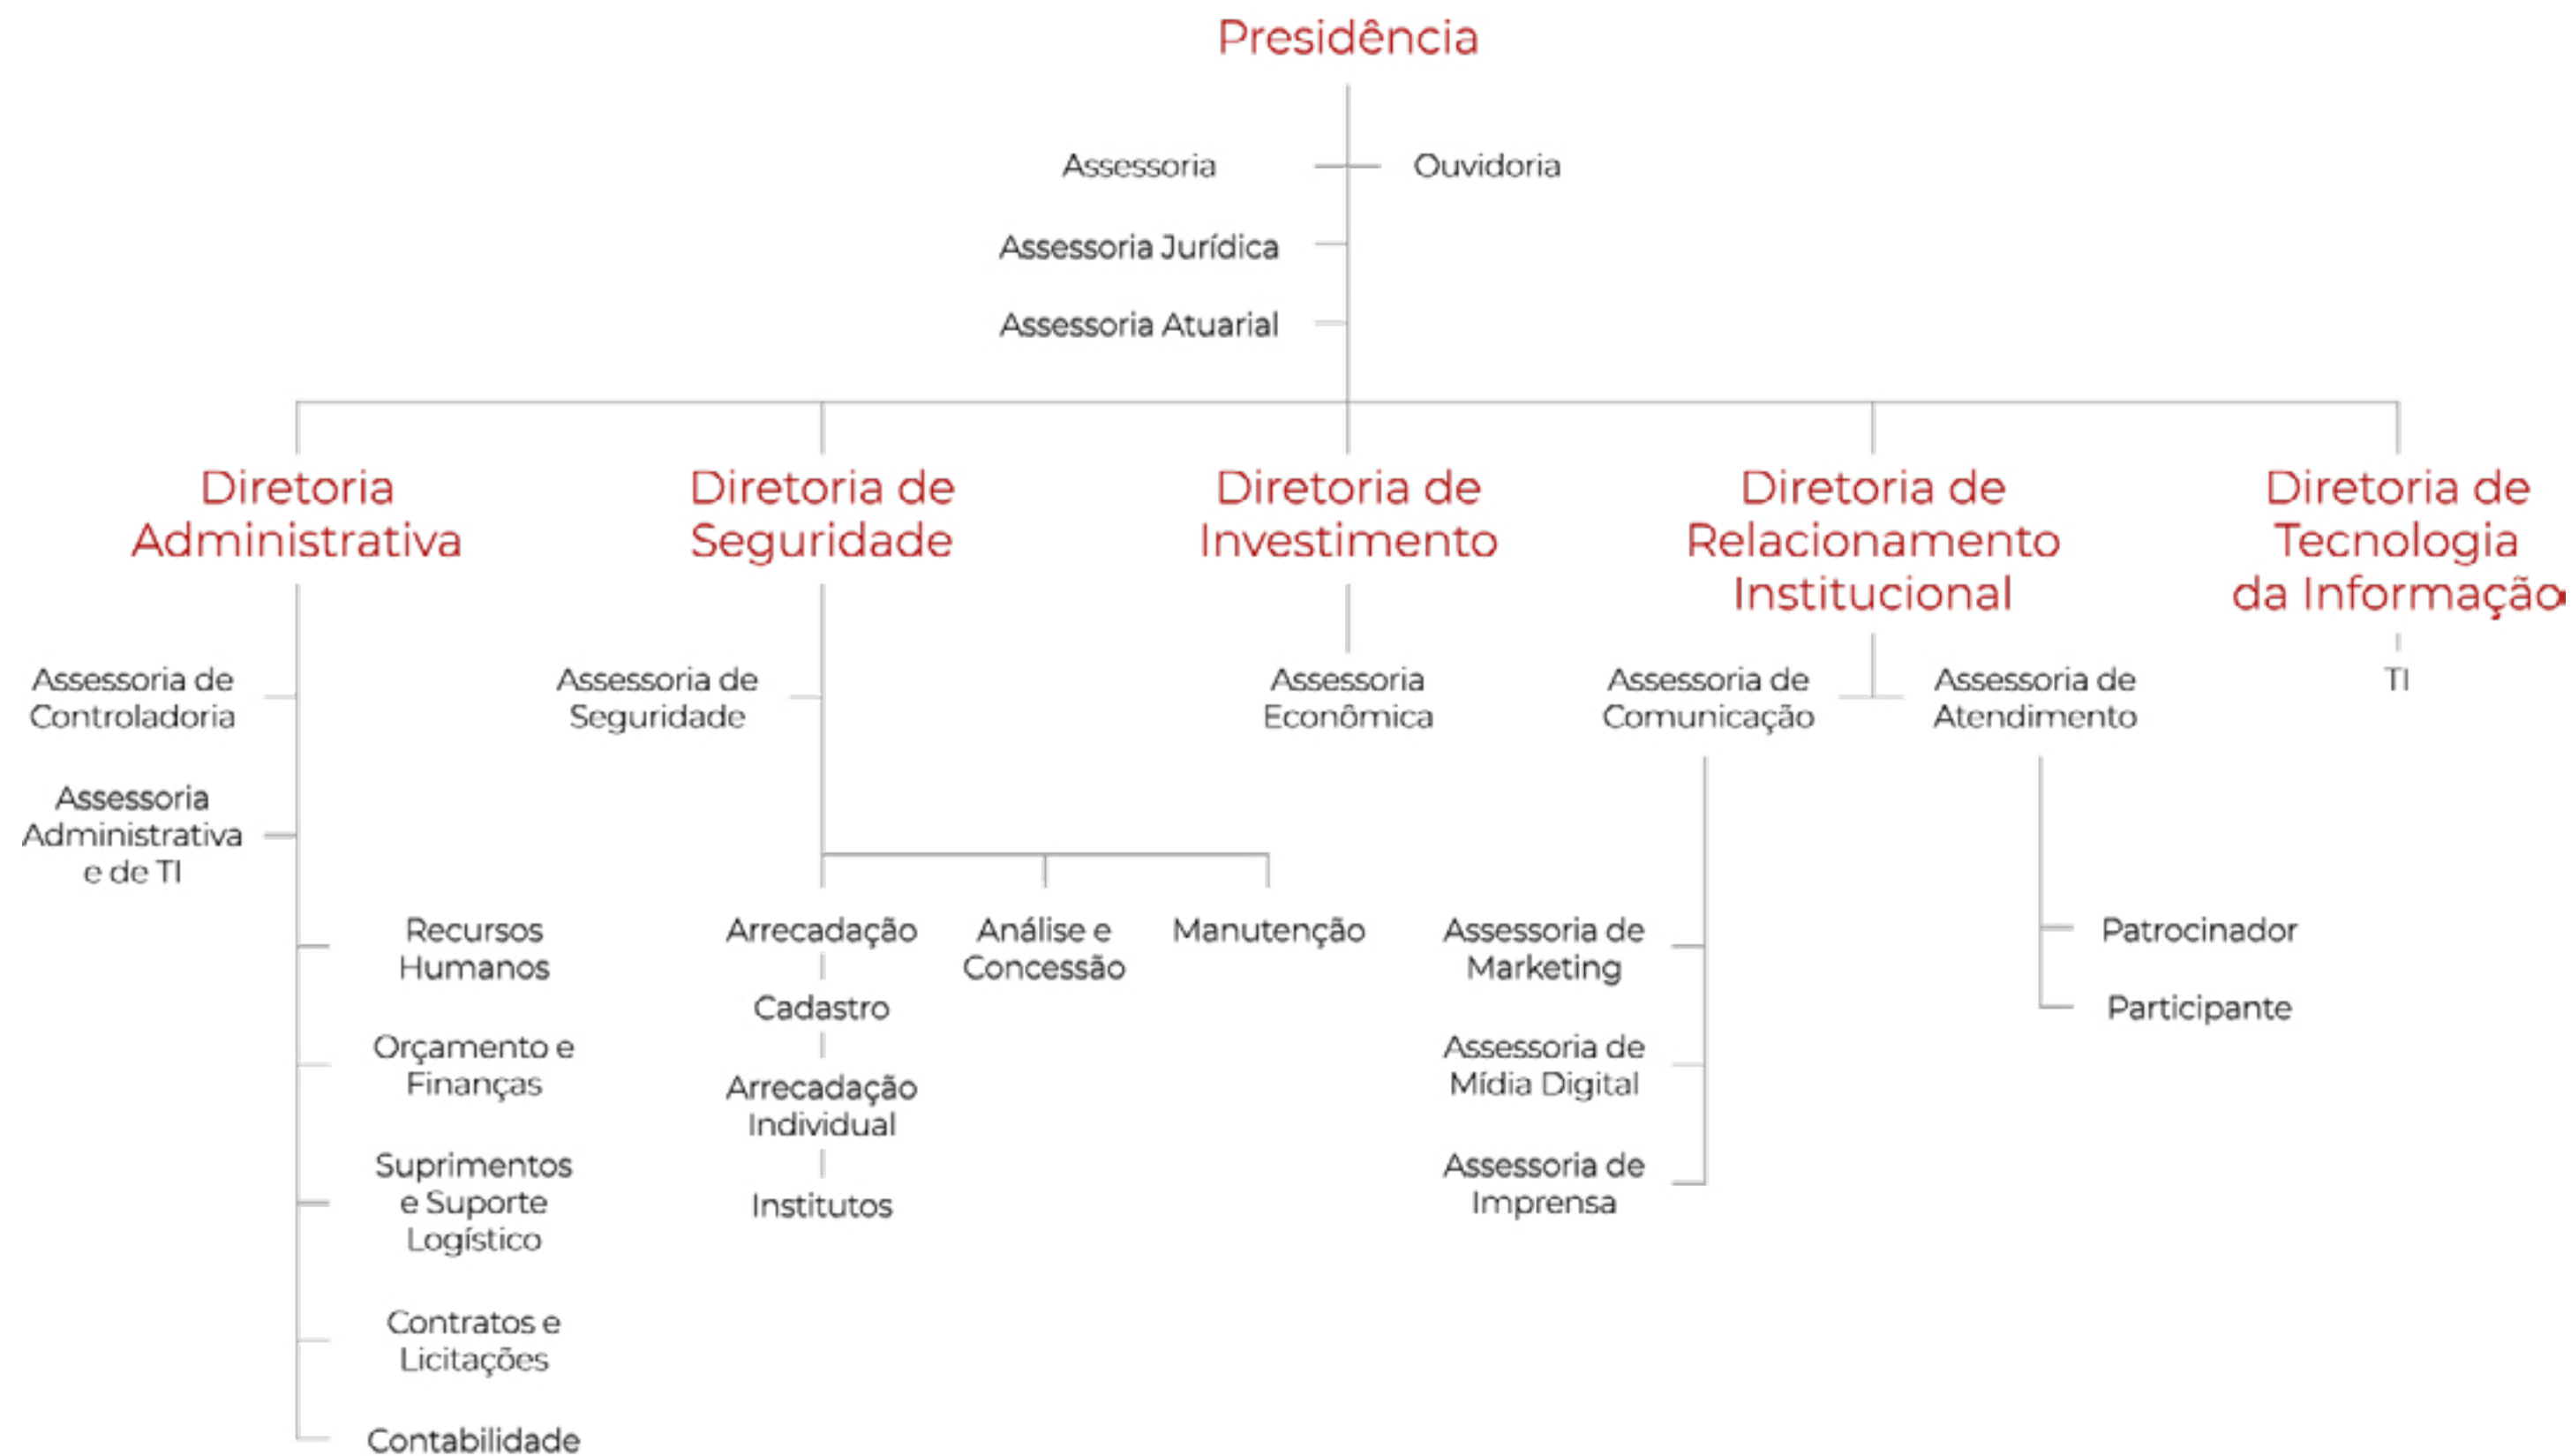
Presidência

Assessoria

Ouvidoria

Assessoria Jurídica

Assessoria Atuarial

Diretoria Administrativa

Assessoria de Controladoria

Assessoria Administrativa e de TI

Recursos Humanos

Orçamento e Finanças

Suprimentos e Suporte Logístico

Contratos e Licitações

Contabilidade

Diretoria de Seguridade

Assessoria de Seguridade

Arrecadação

Cadastro

Arrecadação Individual

Institutos

Análise e Concessão

Manutenção

Diretoria de Investimento

Assessoria Econômica

Diretoria de Relacionamento Institucional

Assessoria de Comunicação

Assessoria de Marketing

Assessoria de Mídia Digital

Assessoria de Imprensa

Assessoria de Atendimento

Patrocinador

Participante

Diretoria de Tecnologia da Informação

TI